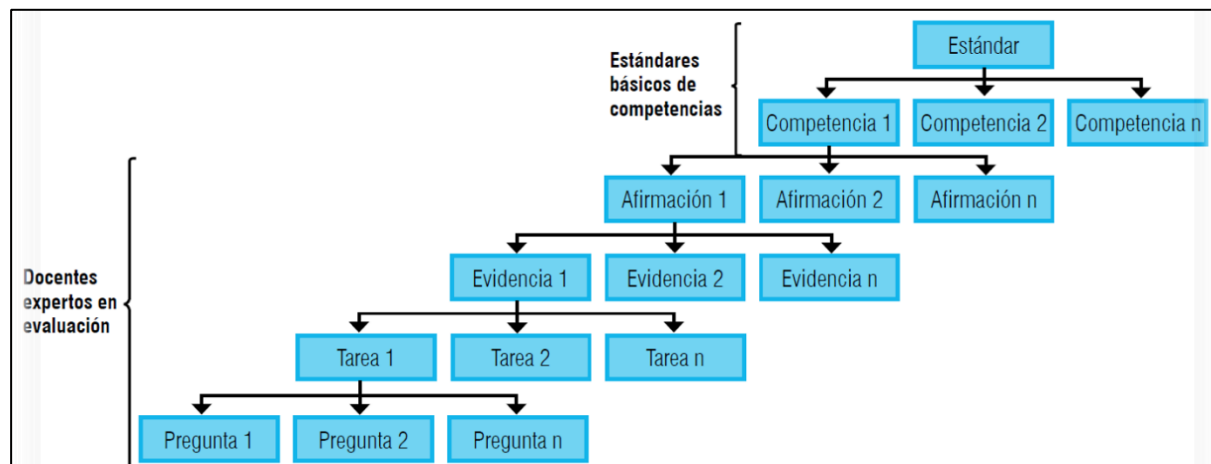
Estándares básicos de competencias

Estándar

Competencia 1 Competencia 2 Competencia n

Docentes expertos en evaluación

Afirmación 1 Afirmación 2 Afirmación n

Evidencia 1 Evidencia 2 Evidencia n

Tarea 1 Tarea 2 Tarea n

Pregunta 1 Pregunta 2 Pregunta n